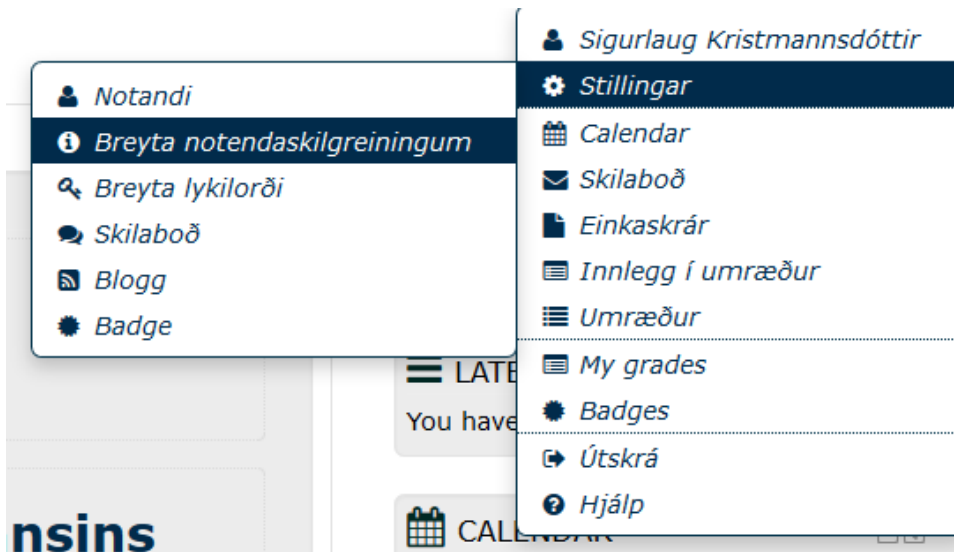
Notandi
Breyta notendaskilgreiningum
Breyta lykilorði
Skilaboð
Blogg
Badge

Sigurlaug Kristmannsdóttir
Stillingar
Calendar
Skilaboð
Einkaskrár
Innlegg í umræður
Umræður
My grades
Badges
Útskrá
Hjálp

LATE
You have

CALENDAR

nsins